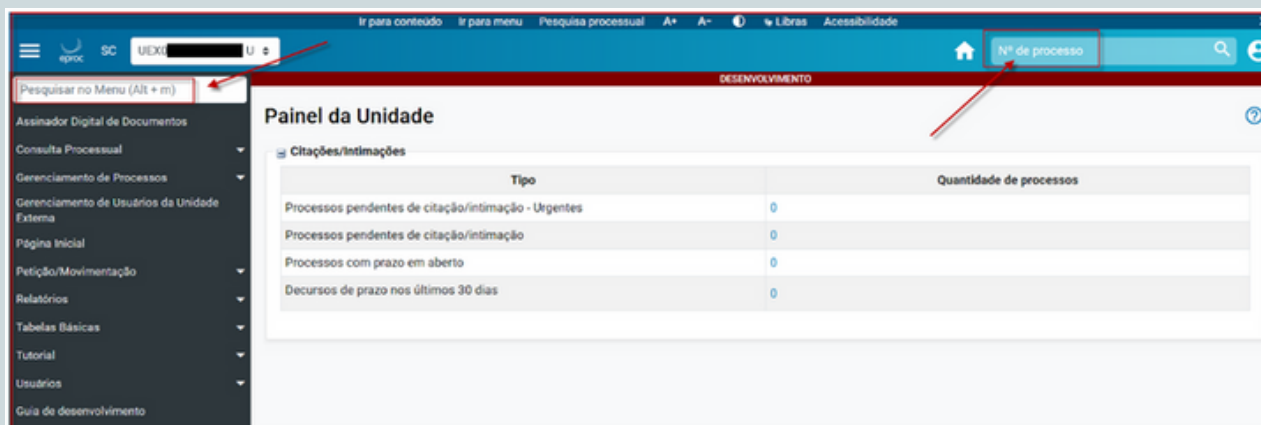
Ir para conteúdo Ir para menu Pesquisa processual A+ A- Libras Acessibilidade

eproc SC UEX0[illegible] U

Nº de processo

DESENVOLVIMENTO

Pesquisar no Menu (Alt + m)

Assinador Digital de Documentos
Consulta Processual
Gerenciamento de Processos
Gerenciamento de Usuários da Unidade Externa
Página Inicial
Petição/Movimentação
Relatórios
Tabelas Básicas
Tutorial
Usuários
Guia de desenvolvimento

Painel da Unidade

Citações/Intimações

| Tipo | Quantidade de processos |
|---|---|
| Processos pendentes de citação/intimação - Urgentes | 0 |
| Processos pendentes de citação/intimação | 0 |
| Processos com prazo em aberto | 0 |
| Decursos de prazo nos últimos 30 dias | 0 |